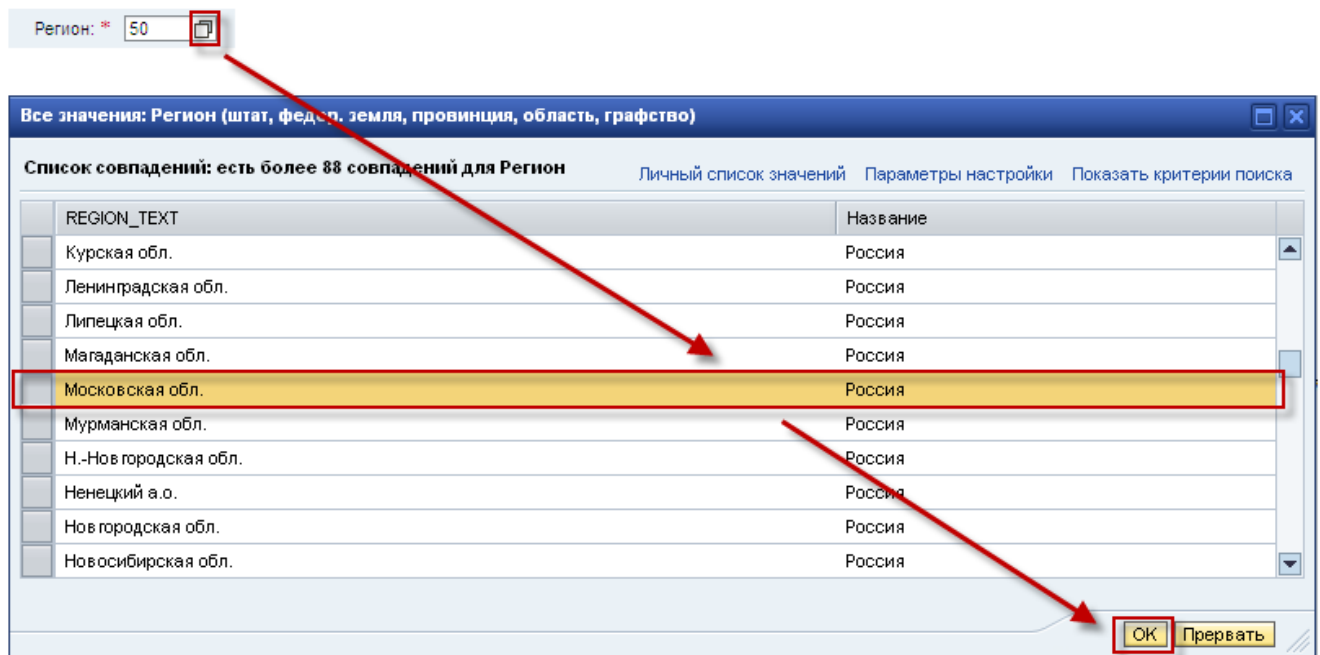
Регион: * 50

Все значения: Регион (штат, федер. земля, провинция, область, графство)

Список совпадений: есть более 88 совпадений для Регион

Личный список значений Параметры настройки Показать критерии поиска

| REGION_TEXT | Название |
|---|---|
| Курская обл. | Россия |
| Ленинградская обл. | Россия |
| Липецкая обл. | Россия |
| Магаданская обл. | Россия |
| Московская обл. | Россия |
| Мурманская обл. | Россия |
| Н.-Новгородская обл. | Россия |
| Ненецкий а.о. | Россия |
| Новгородская обл. | Россия |
| Новосибирская обл. | Россия |

OK Прервать